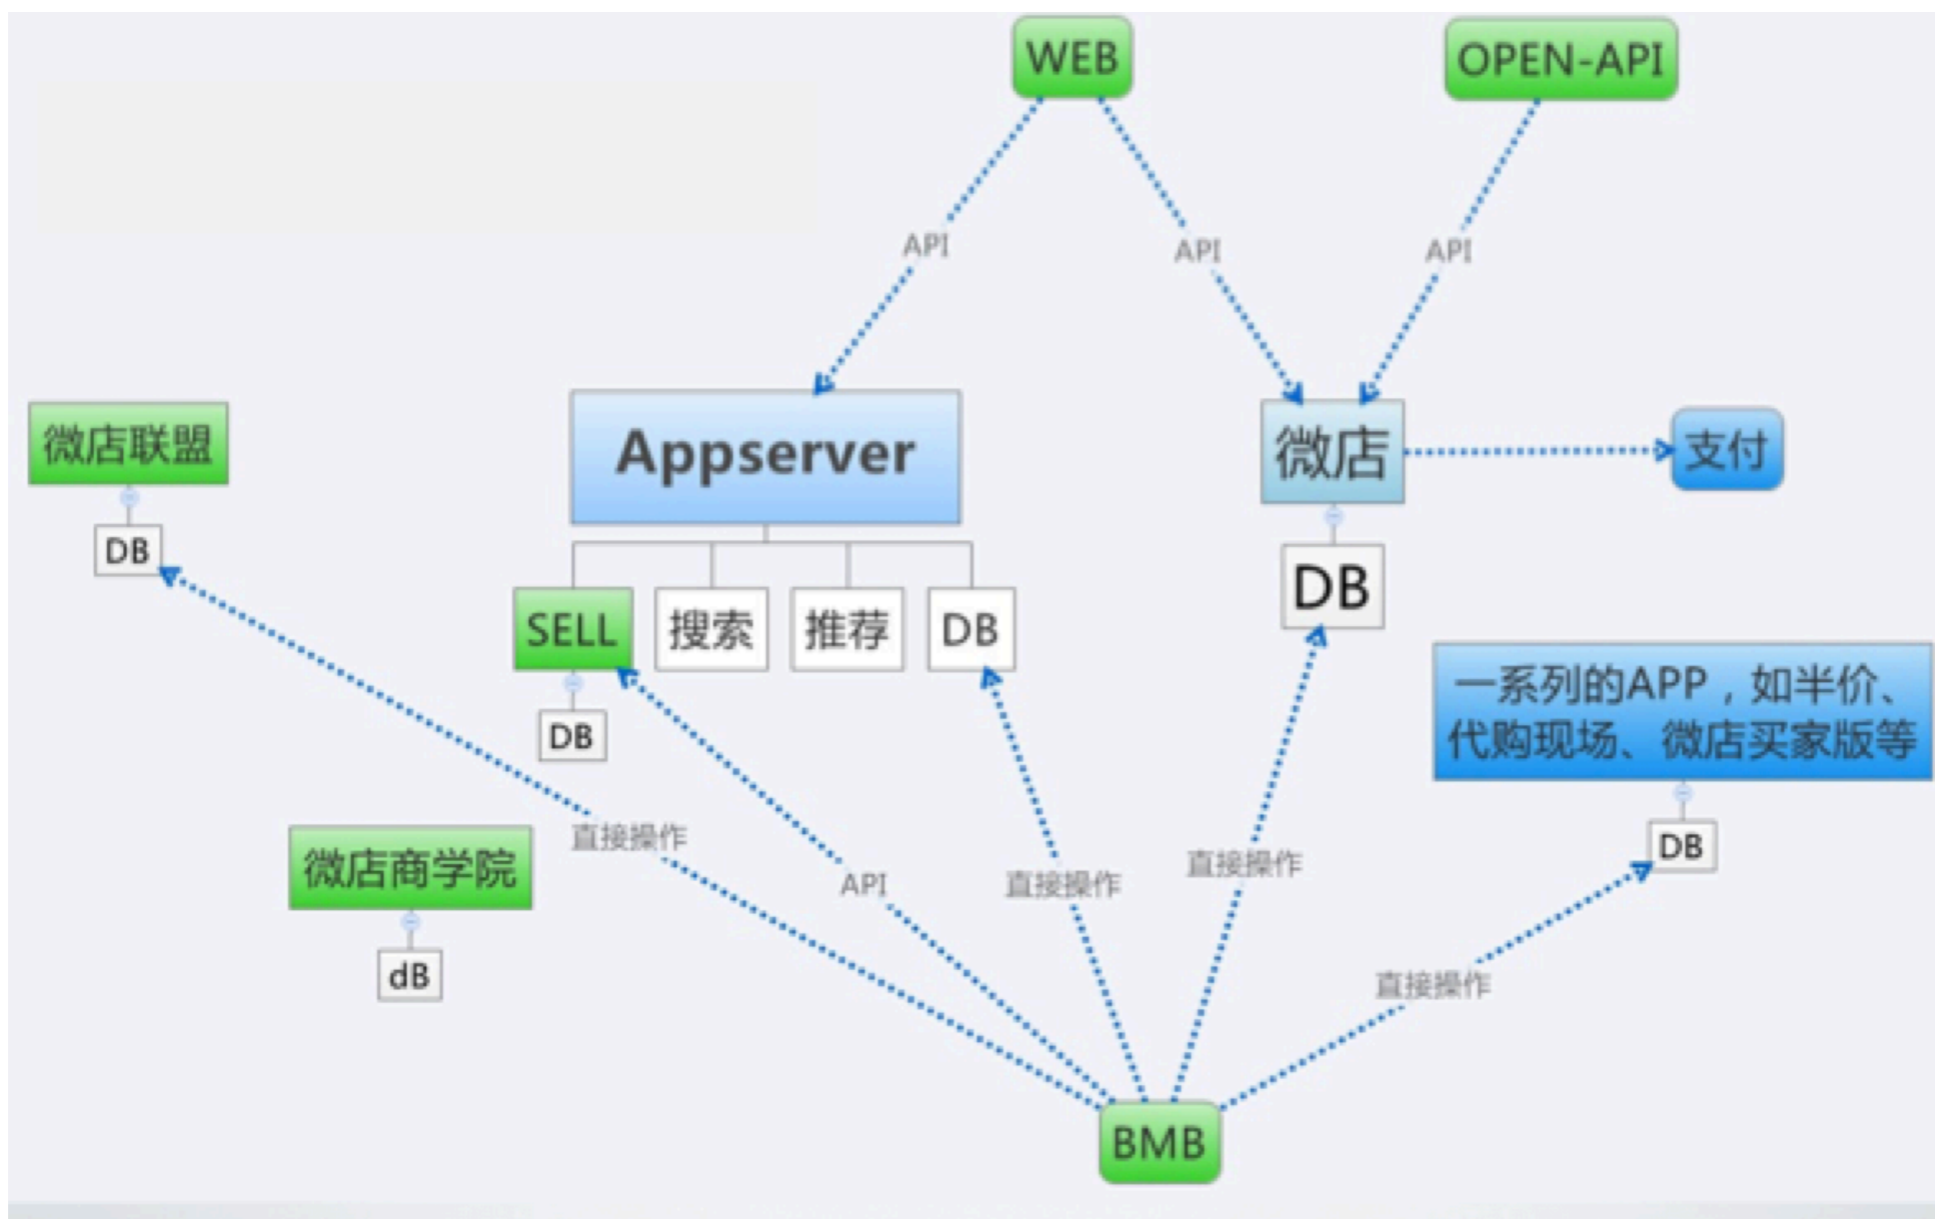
WEB

OPEN-API

API

API

API

微店联盟

DB

Appserver

微店

支付

SELL

搜索

推荐

DB

DB

DB

一系列的APP，如半价、代购现场、微店买家版等

DB

直接操作

微店商学院

API

直接操作

直接操作

dB

直接操作

BMB